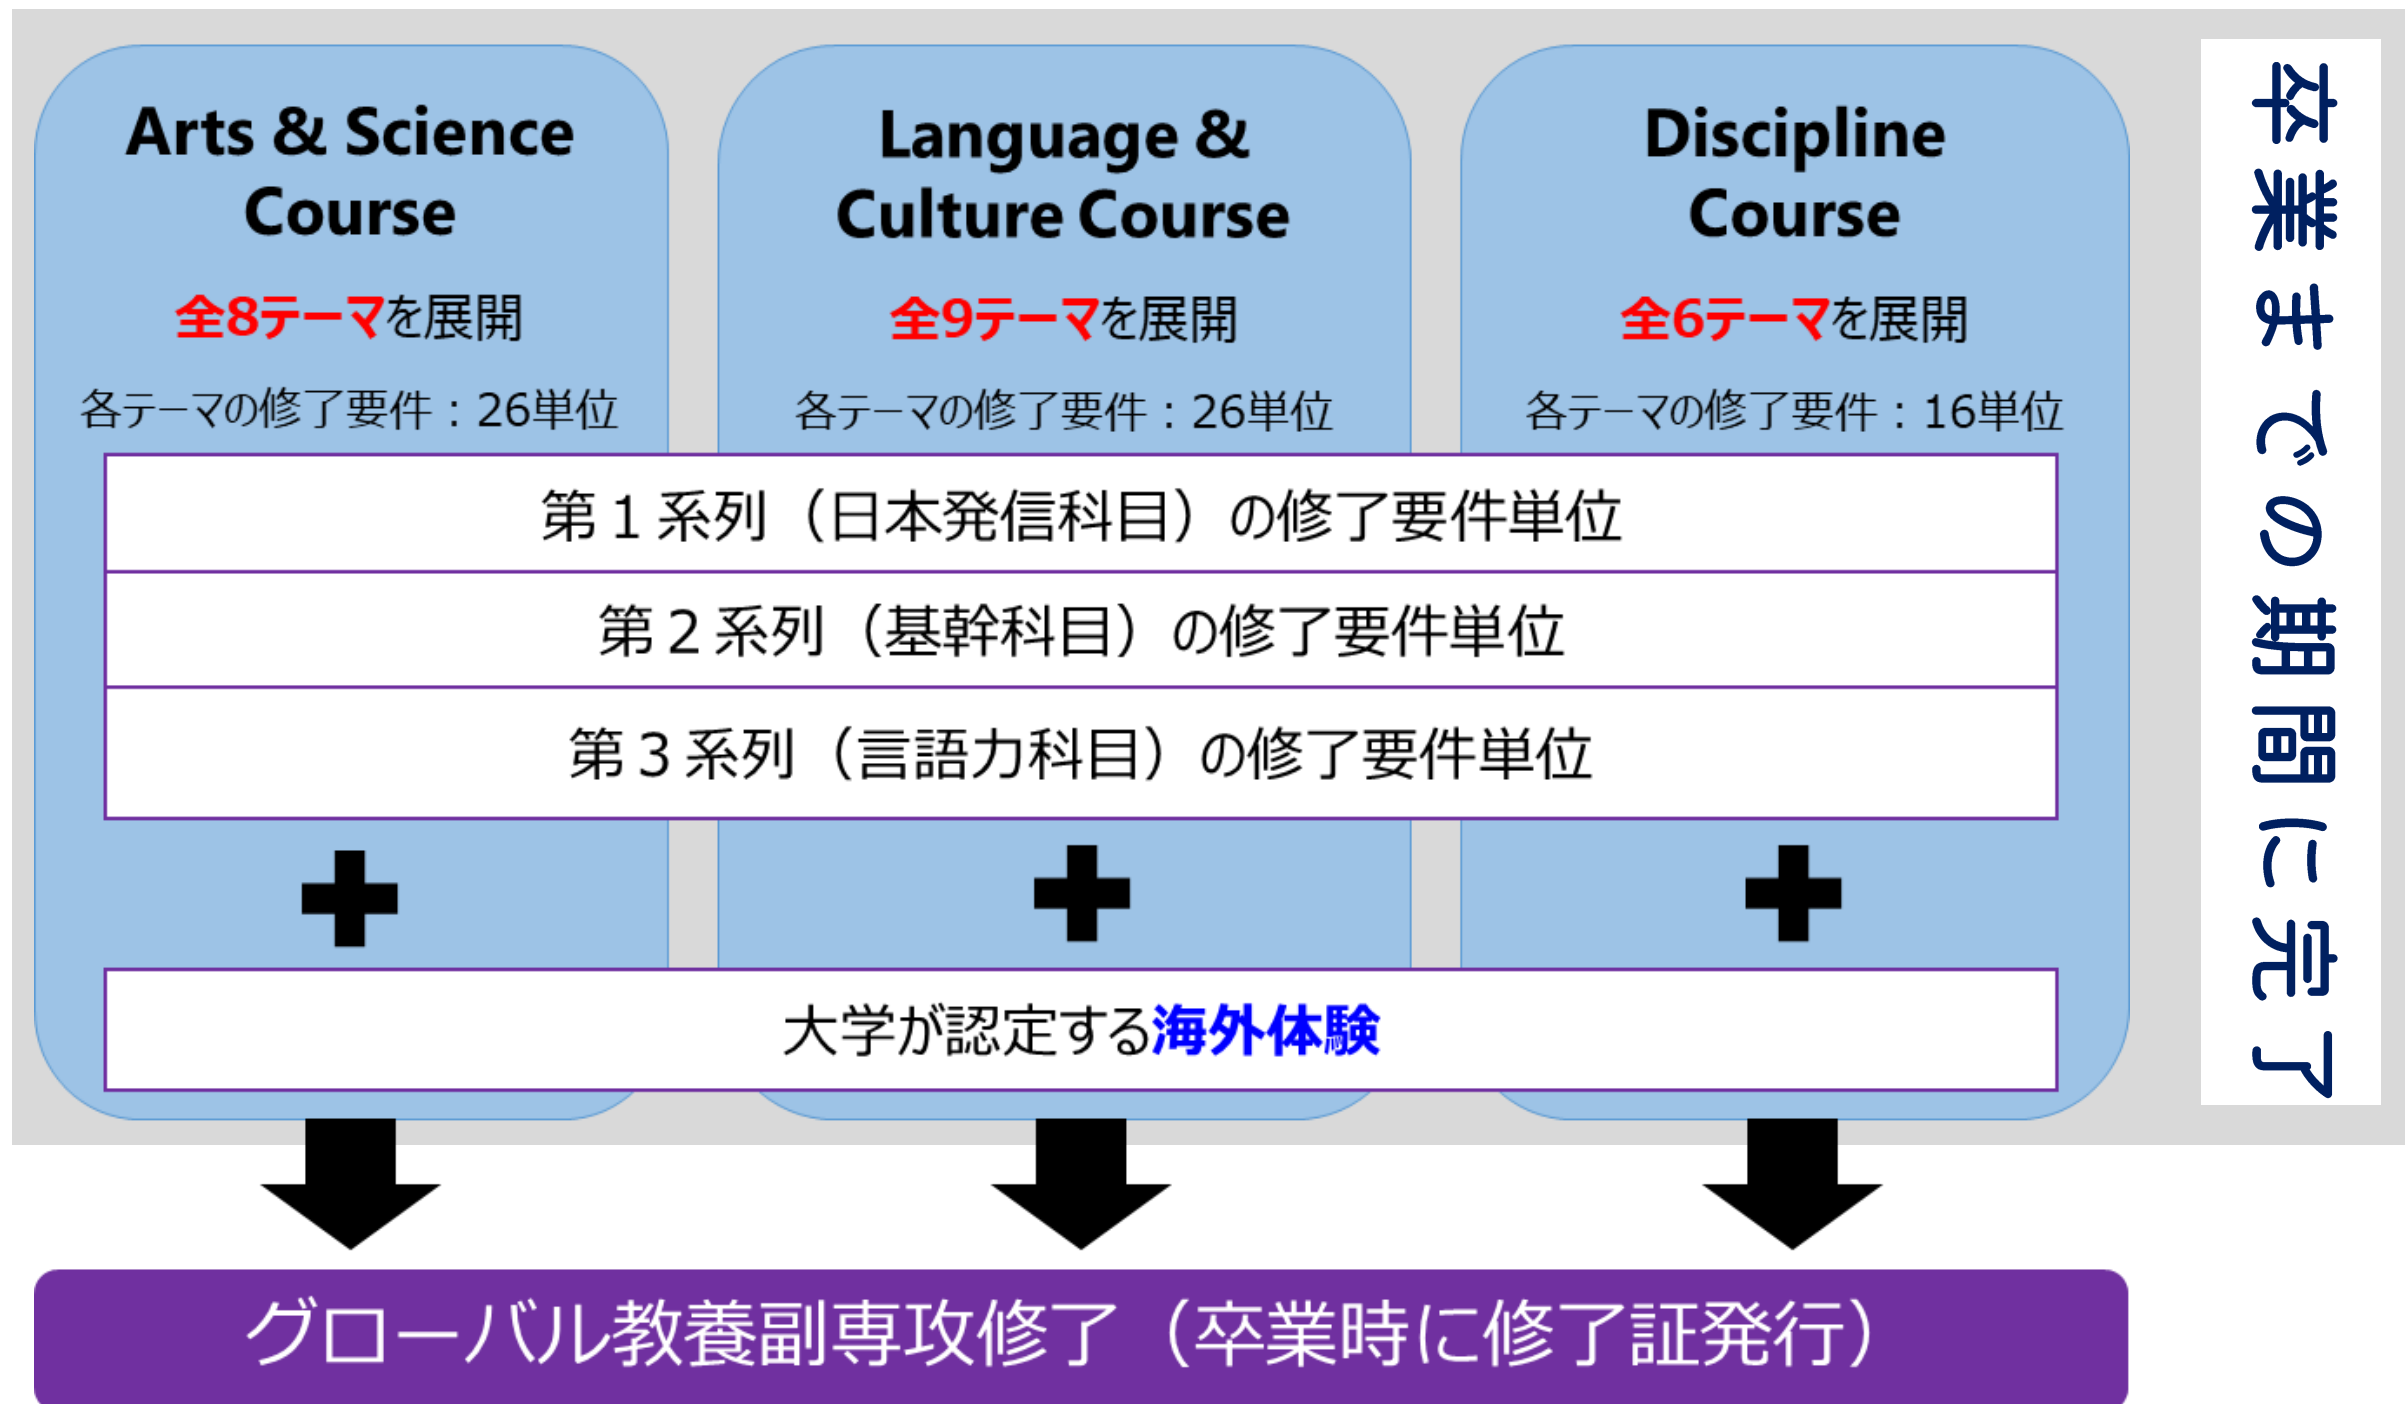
Arts & Science Course

全8テーマを展開

各テーマの修了要件：26単位

Language & Culture Course

全9テーマを展開

各テーマの修了要件：26単位

Discipline Course

全6テーマを展開

各テーマの修了要件：16単位

卒業までの期間に完了

第１系列（日本発信科目）の修了要件単位

第２系列（基幹科目）の修了要件単位

第３系列（言語力科目）の修了要件単位

大学が認定する海外体験

グローバル教養副専攻修了（卒業時に修了証発行）